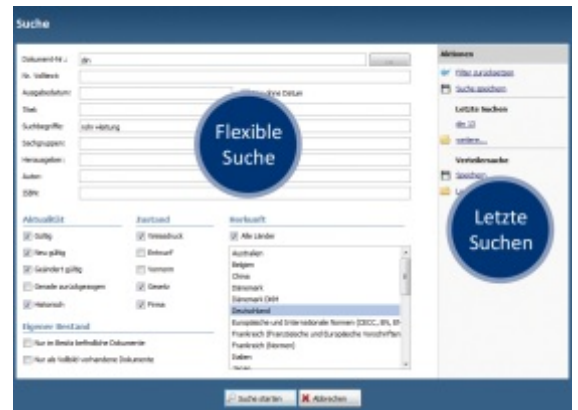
Suche

Dokument-Nr.: din
Nr. Volltext:
Ausgabedatum: ohne Datum
Titel:
Suchbegriffe: sohr Haftung
Sachgruppen:
Herausgeber:
Autor:
ISBN:

Flexible Suche

Aktionen
Filter zurücksetzen
Suche speichern
Letzte Suchen
din 13
weitere...
Verteilersuche
Speichern
L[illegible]

Letzte Suchen

Aktualität
Gültig
Neu gültig
Geändert gültig
Gerade zurückgezogen
Historisch

Zustand
Weissdruck
Entwurf
Vornorm
Gesetz
Firma

Herkunft
Alle Länder
Australien
Belgien
China
Dänemark
Dänemark DKM
Deutschland
Europäische und Internationale Normen (CECC, EN, EN
Frankreich (Französische und Europäische Vorschriften
Frankreich (Normen)
Italien
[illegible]

Eigener Bestand
Nur im Besitz befindliche Dokumente
Nur als Volltext vorhandene Dokumente

Suche starten
Abbrechen